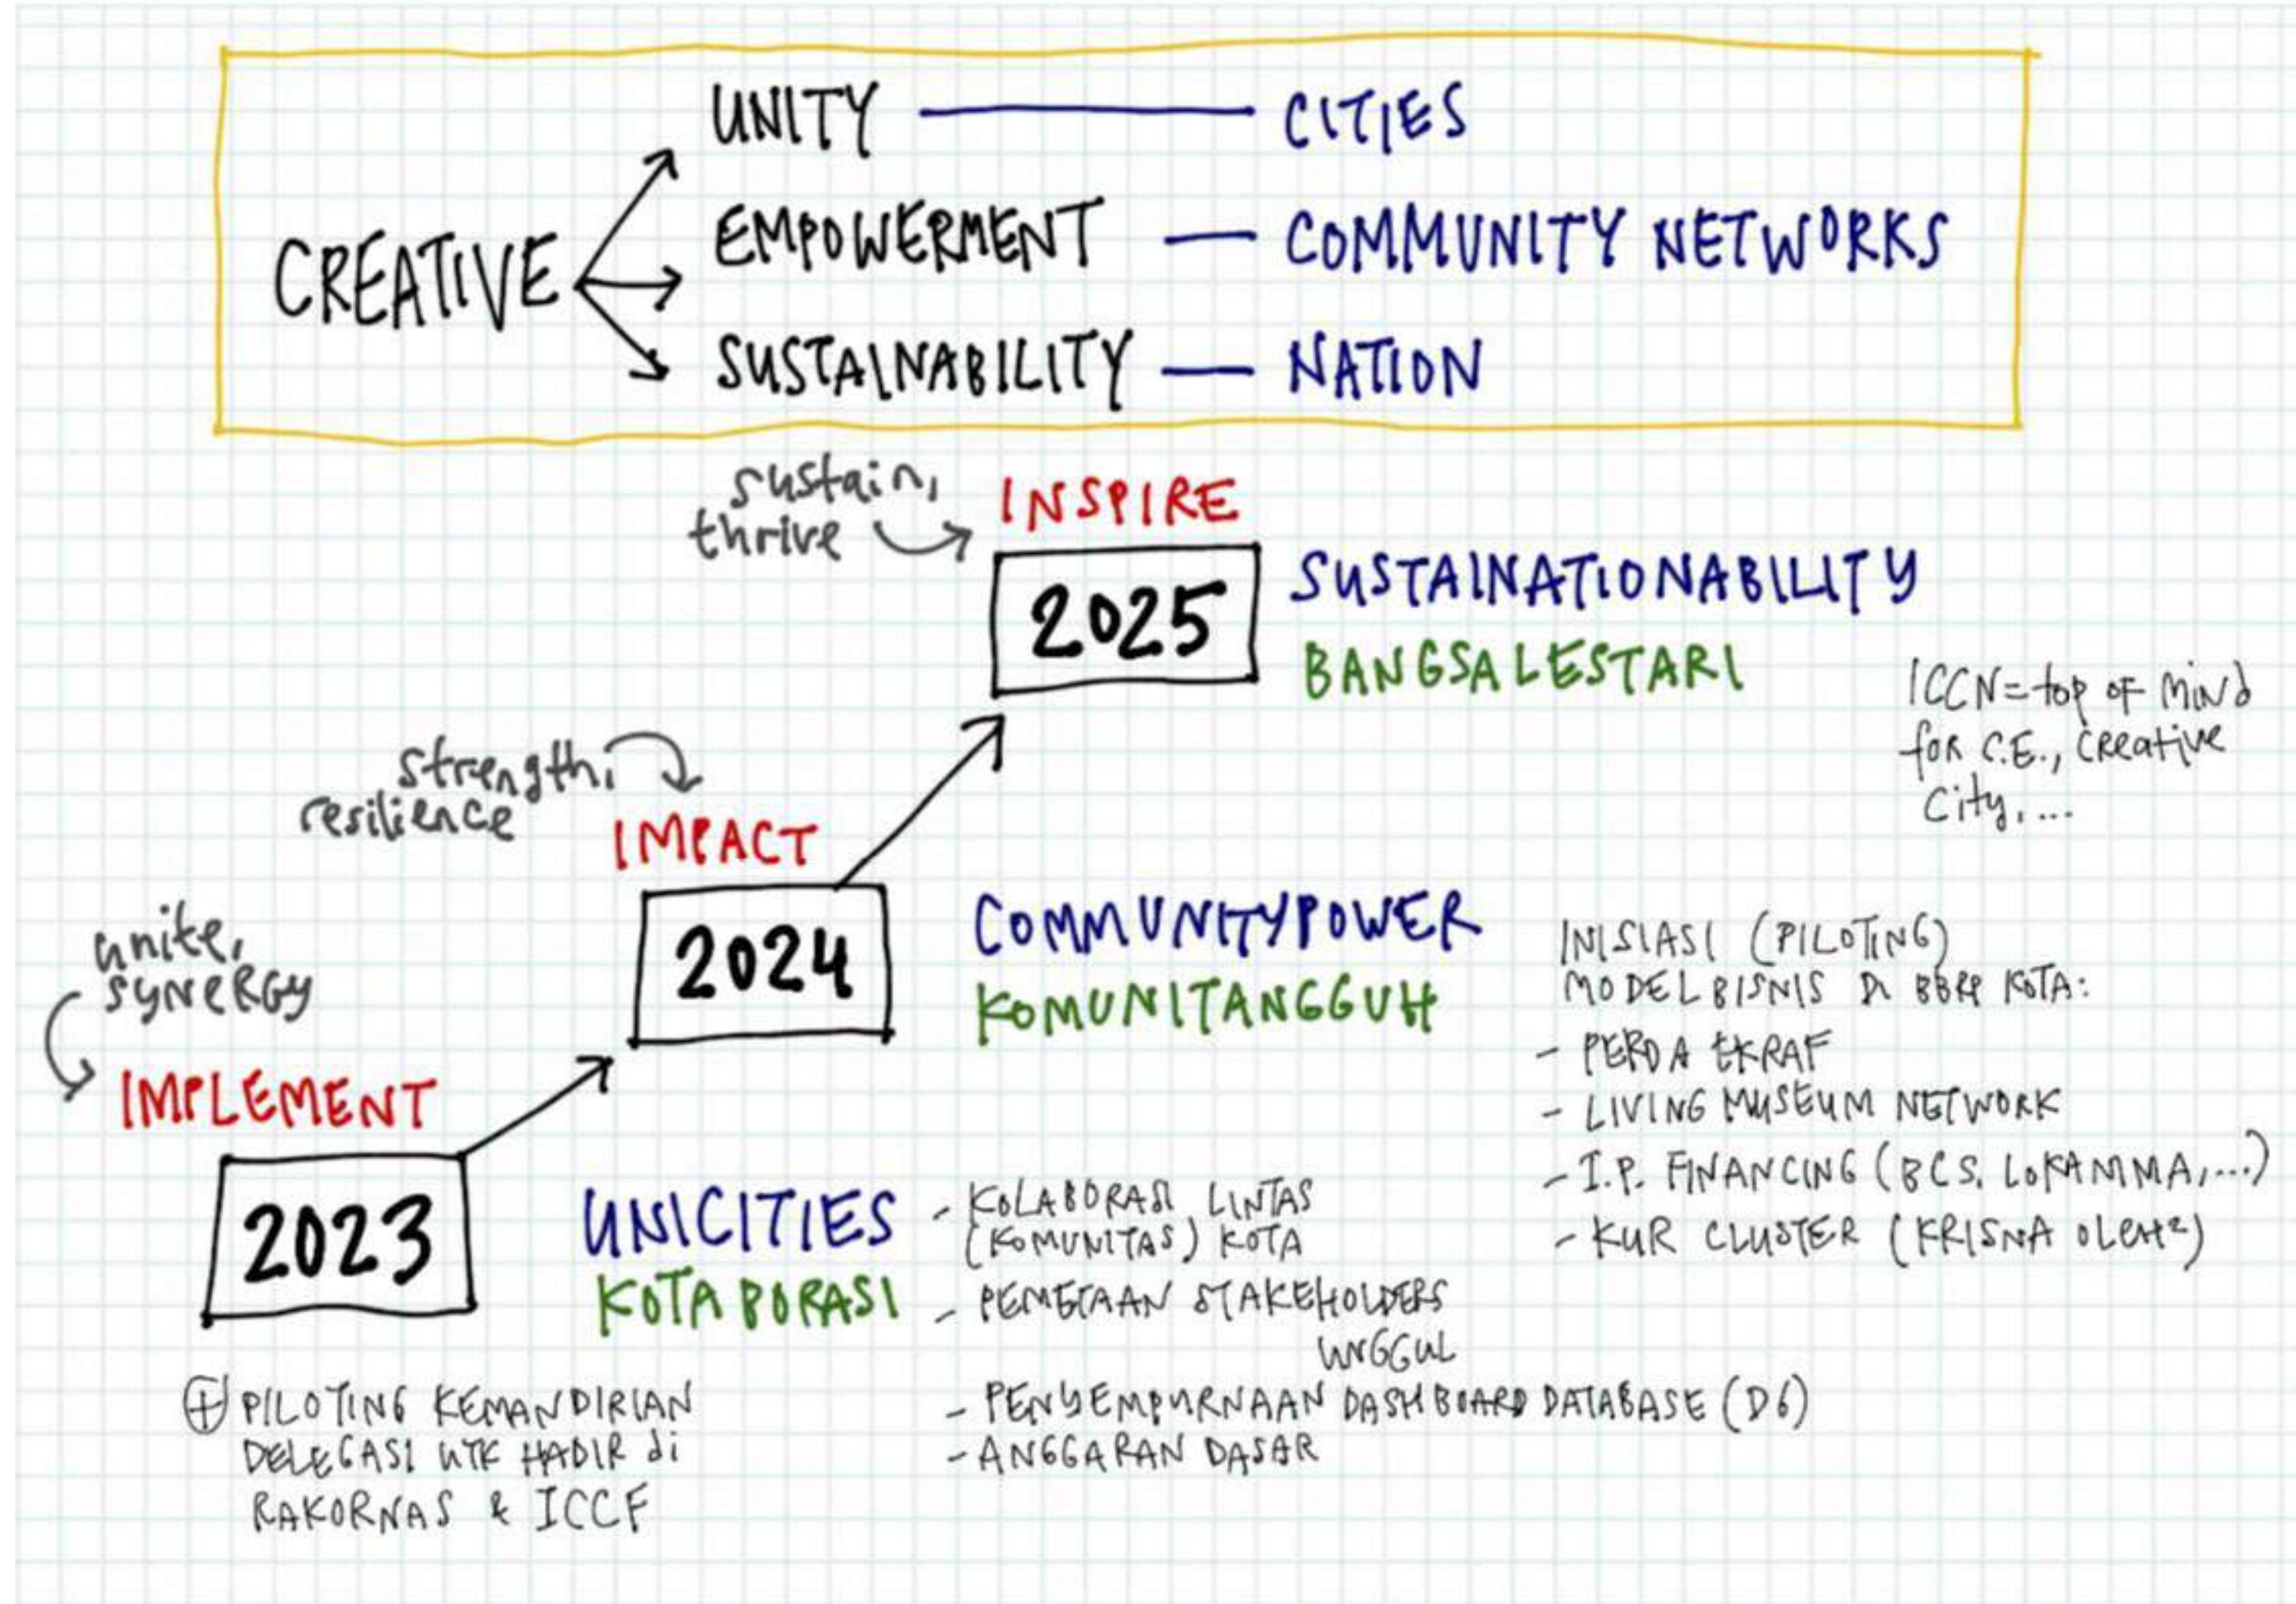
CREATIVE
UNITY — CITIES
EMPOWERMENT — COMMUNITY NETWORKS
SUSTAINABILITY — NATION

sustain, thrive
INSPIRE
2025
SUSTAINATIONABILITY
BANGSALESTARI

ICCN = top of mind for C.E., creative city, ...

strength, resilience
IMPACT
2024
COMMUNITYPOWER
KOMUNITANGGUH

INISIASI (PILOTING) MODEL BISNIS DI BBRP KOTA:
- PERDA EKRAF
- LIVING MUSEUM NETWORK
- I.P. FINANCING (BCS, LOKAMMA, ...)
- KUR CLUSTER (KRISNA OLEH²)

unite, synergy
IMPLEMENT
2023
UNICITIES
KOTAPORASI
- KOLABORASI LINTAS (KOMUNITAS) KOTA
- PEMBINAAN STAKEHOLDERS UNGGUL
- PENYEMPURNAAN DASHBOARD DATABASE (D6)
- ANGGARAN DASAR

+ PILOTING KEMANDIRIAN DELEGASI UTK HADIR di RAKORNAS & ICCF